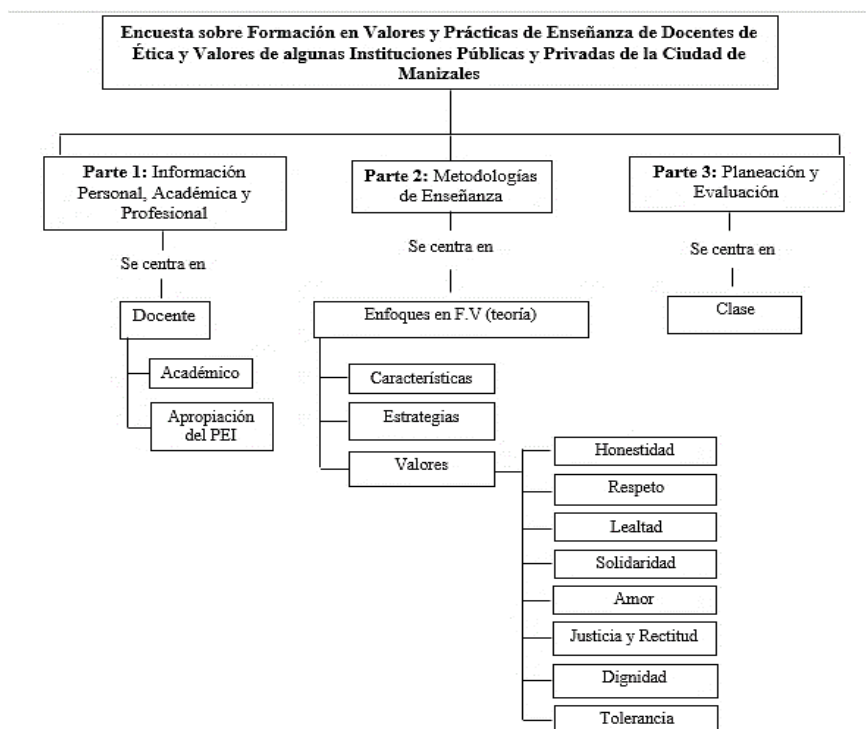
Encuesta sobre Formación en Valores y Prácticas de Enseñanza de Docentes de Ética y Valores de algunas Instituciones Públicas y Privadas de la Ciudad de Manizales

Parte 1: Información Personal, Académica y Profesional

Se centra en

Docente

Académico

Apropiación del PEI

Parte 2: Metodologías de Enseñanza

Se centra en

Enfoques en F.V (teoría)

Características

Estrategias

Valores

Honestidad

Respeto

Lealtad

Solidaridad

Amor

Justicia y Rectitud

Dignidad

Tolerancia

Parte 3: Planeación y Evaluación

Se centra en

Clase